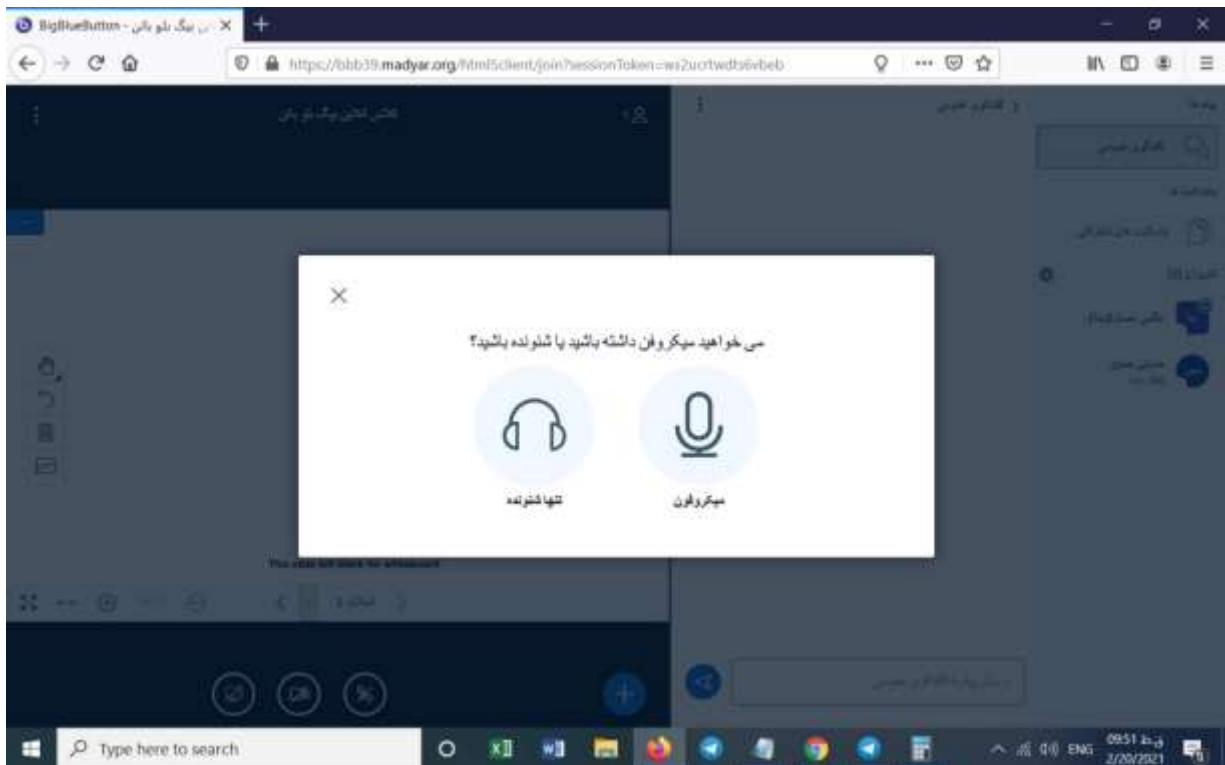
BigBlueButton - ... بیگ بلو باتن

https://bbb39.madyar.org/html5client/join?sessionToken=ws2ucrtwdts6vbeb

کلاس آنلاین بیگ بلو باتن

گفتگوی عمومی

پیام ها

گفتگوی عمومی

یادداشت ها

یادداشت های اشتراکی

کاربران (2)

می خواهید میکروفن داشته باشید یا شنونده باشید؟

میکروفون

تنها شنونده

This slide left blank for whiteboard

اسلاید 1

ارسال پیام به گفتگوی عمومی

Type here to search

ENG

09:51 ق.ظ

2/20/2021